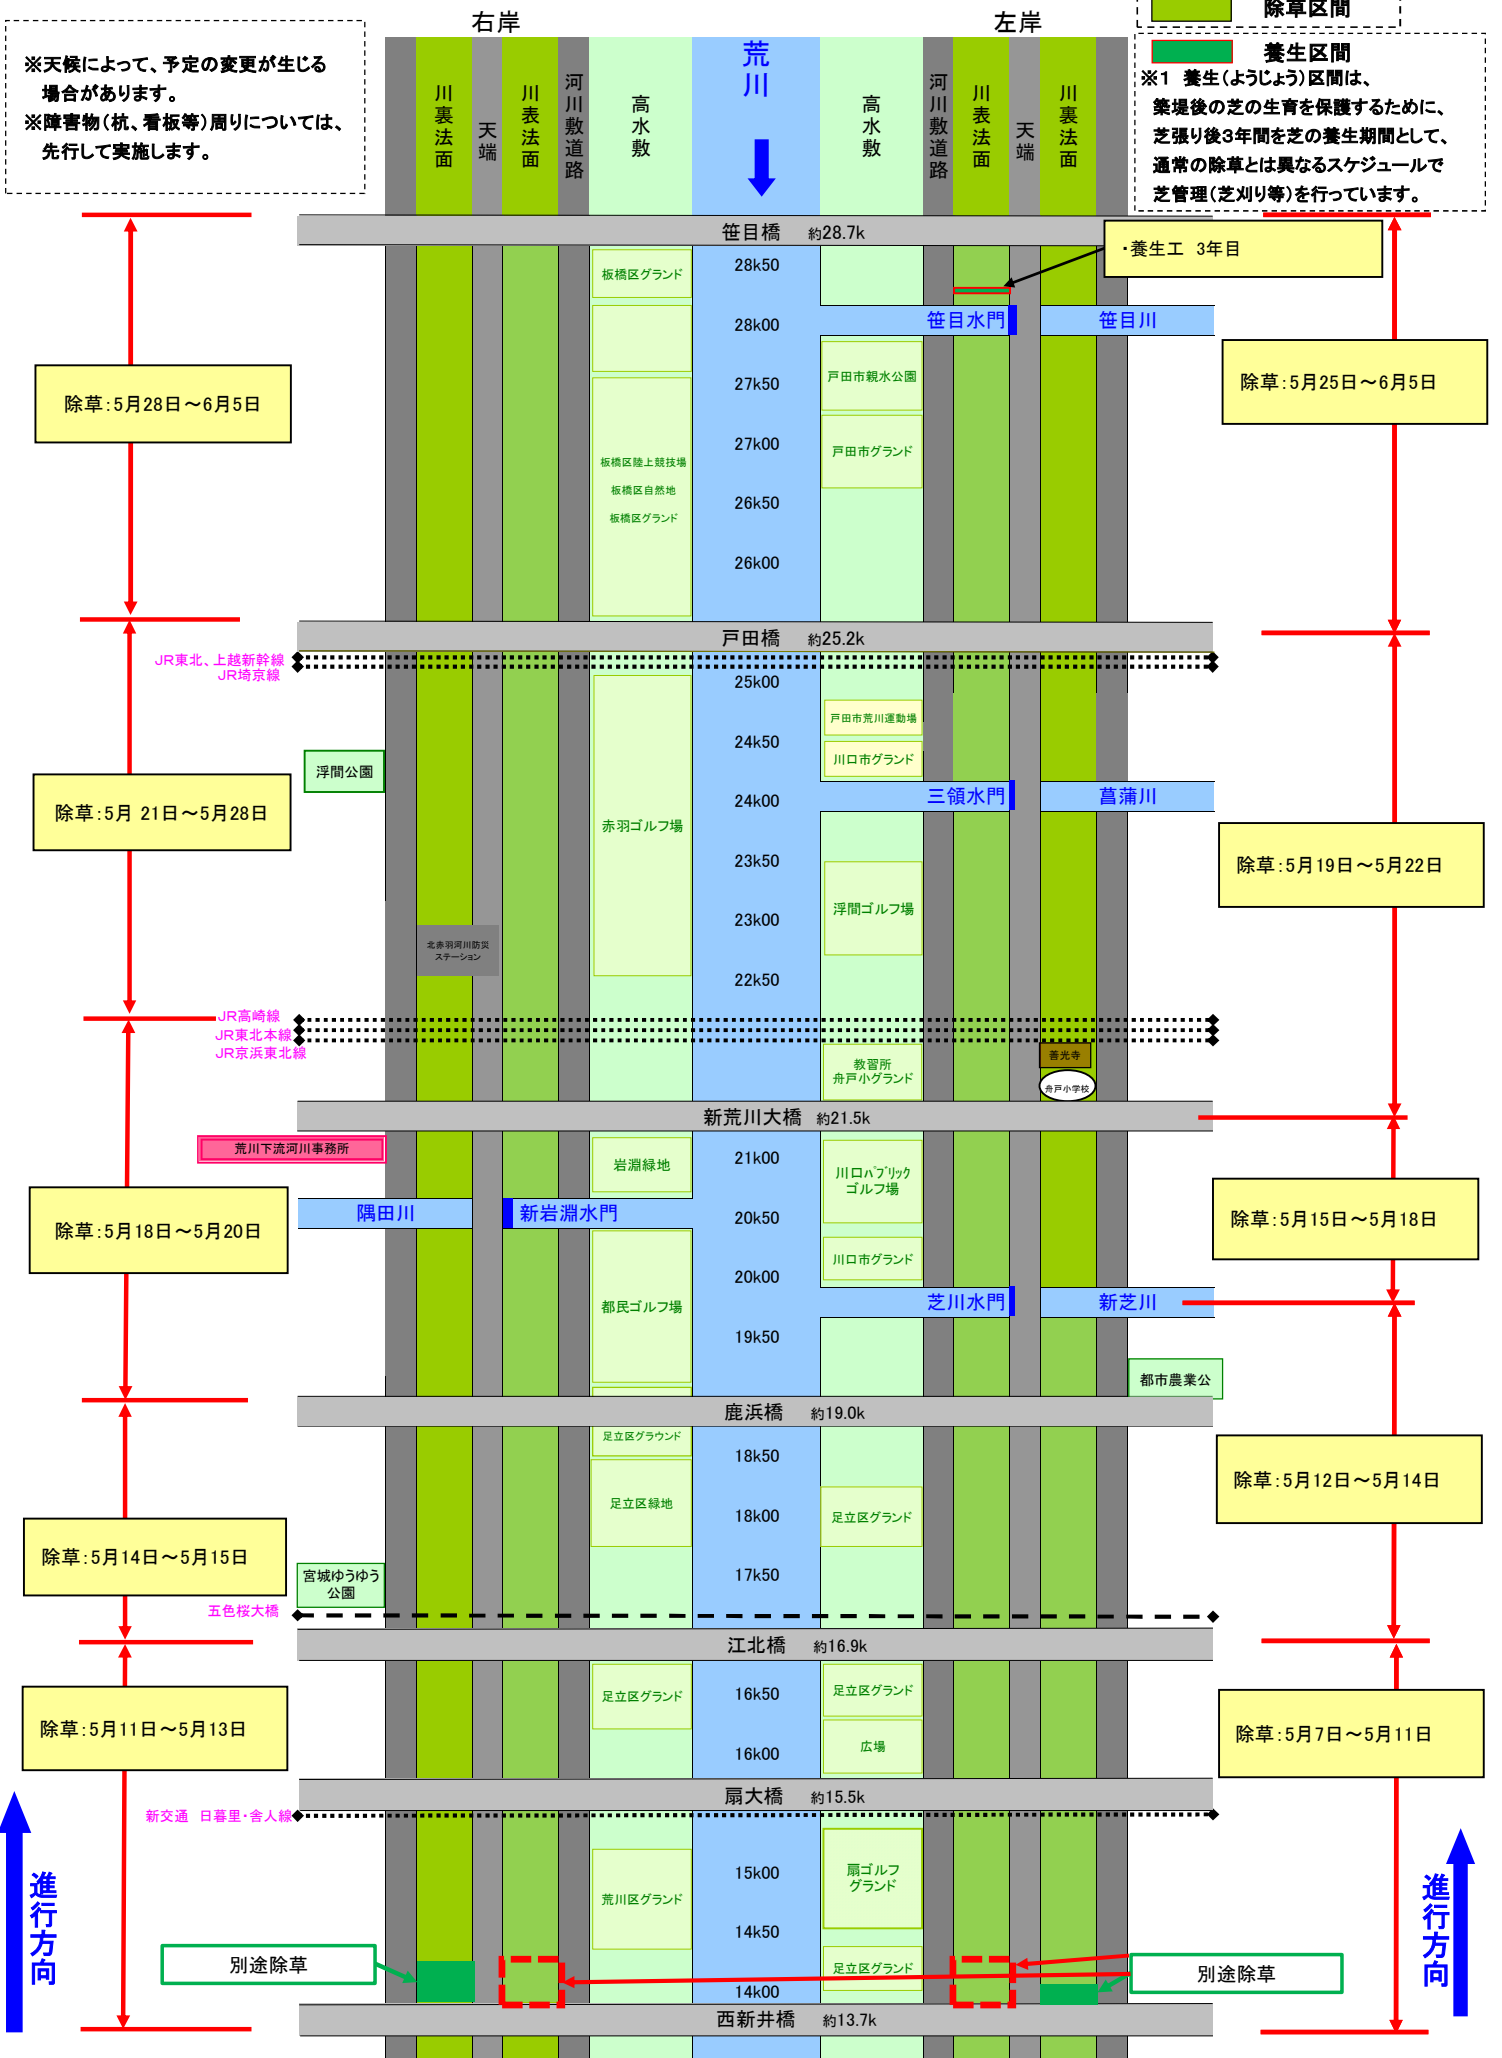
※天候によって、予定の変更が生じる場合があります。
※障害物(杭、看板等)周りについては、先行して実施します。

右岸
左岸

除草区間
養生区間
※1 養生(ようじょう)区間は、築堤後の芝の生育を保護するために、芝張り後3年間を芝の養生期間として、通常の除草とは異なるスケジュールで芝管理(芝刈り等)を行っています。

川裏法面
天端
川表法面
河川敷道路
高水敷
荒川
高水敷
河川敷道路
川表法面
天端
川裏法面

笹目橋 約28.7k
・養生工 3年目
板橋区グランド
28k50
28k00
笹目水門
笹目川
戸田市親水公園
27k50
除草:5月28日～6月5日
除草:5月25日～6月5日
27k00
戸田市グランド
板橋区陸上競技場
板橋区自然地
板橋区グランド
26k50
26k00

戸田橋 約25.2k
JR東北、上越新幹線
JR埼京線
25k00
戸田市荒川運動場
24k50
川口市グランド
浮間公園
24k00
三領水門
菖蒲川
除草:5月 21日～5月28日
赤羽ゴルフ場
23k50
除草:5月19日～5月22日
浮間ゴルフ場
23k00
北赤羽河川防災ステーション
22k50
JR高崎線
JR東北本線
JR京浜東北線
善光寺
教習所
舟戸小グランド
舟戸小学校

新荒川大橋 約21.5k
荒川下流河川事務所
21k00
岩淵緑地
川口パブリックゴルフ場
隅田川
新岩淵水門
20k50
除草:5月18日～5月20日
除草:5月15日～5月18日
川口市グランド
20k00
都民ゴルフ場
芝川水門
新芝川
19k50
都市農業公

鹿浜橋 約19.0k
足立区グラウンド
18k50
除草:5月12日～5月14日
足立区緑地
18k00
足立区グランド
除草:5月14日～5月15日
17k50
宮城ゆうゆう公園
五色桜大橋

江北橋 約16.9k
足立区グランド
16k50
足立区グランド
除草:5月11日～5月13日
除草:5月7日～5月11日
広場
16k00

扇大橋 約15.5k
新交通 日暮里・舎人線
15k00
扇ゴルフグランド
荒川区グランド
14k50
進行方向
進行方向
別途除草
足立区グランド
別途除草
14k00
西新井橋 約13.7k